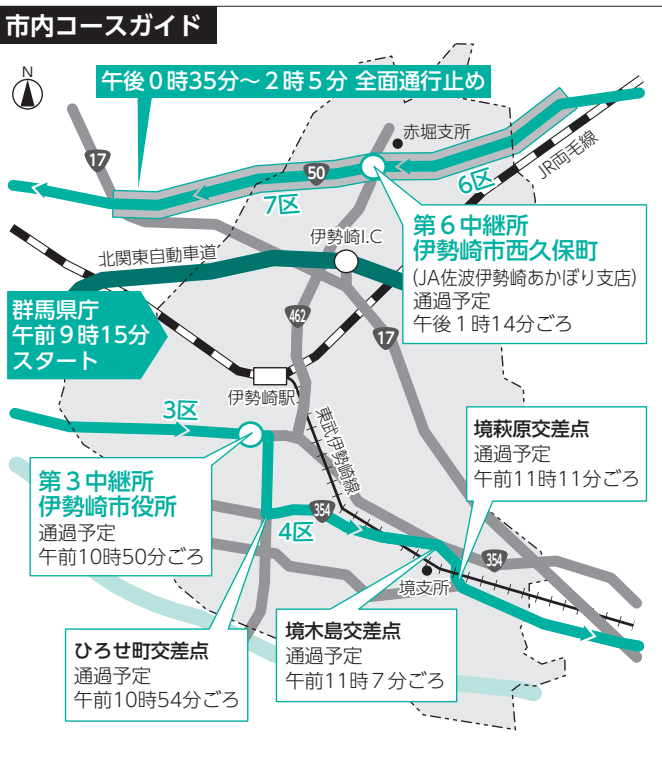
市内コースガイド

N

午後０時35分～２時５分 全面通行止め

赤堀支所

JR両毛線

17

50

6区

7区

第６中継所
伊勢崎市西久保町
(JA佐波伊勢崎あかぼり支店)
通過予定
午後１時14分ごろ

伊勢崎I.C

北関東自動車道

群馬県庁
午前９時15分
スタート

462

17

伊勢崎駅

3区

東武伊勢崎線

境萩原交差点
通過予定
午前11時11分ごろ

第３中継所
伊勢崎市役所
通過予定
午前10時50分ごろ

354

4区

354

境支所

ひろせ町交差点
通過予定
午前10時54分ごろ

境木島交差点
通過予定
午前11時７分ごろ